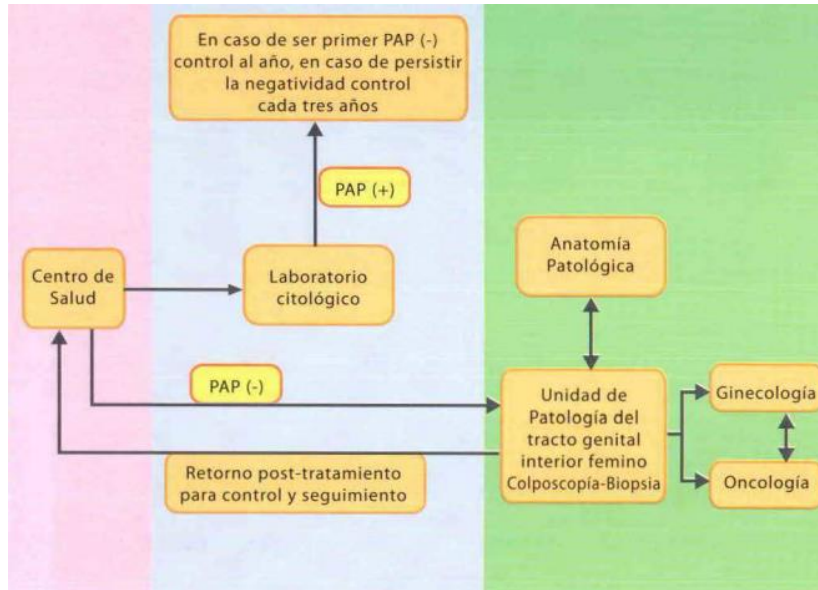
En caso de ser primer PAP (-) control al año, en caso de persistir la negatividad control cada tres años

PAP (+)

Centro de Salud

Laboratorio citológico

Anatomía Patológica

PAP (-)

Unidad de Patología del tracto genital interior femino Colposcopía-Biopsia

Ginecología

Oncología

Retorno post-tratamiento para control y seguimiento